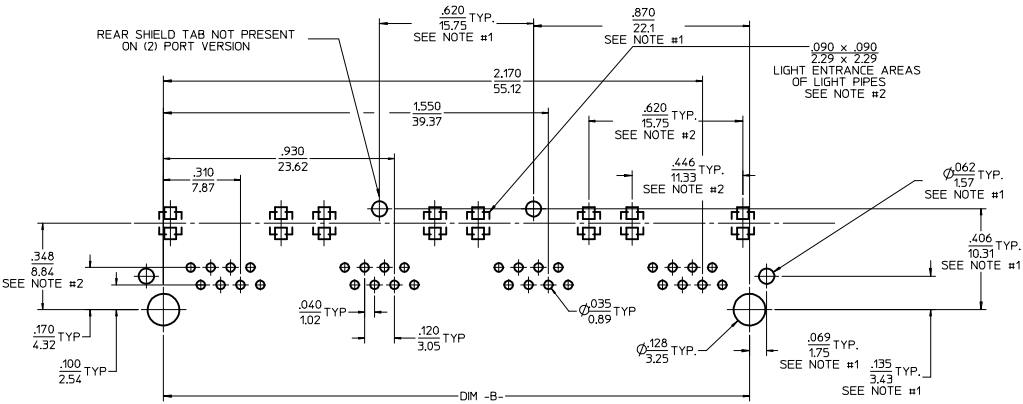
REAR SHIELD TAB NOT PRESENT ON (2) PORT VERSION

$\frac{.620}{15.75}$ TYP.
SEE NOTE #1

$\frac{.870}{22.1}$
SEE NOTE #1

$\frac{.090 \times .090}{2.29 \times 2.29}$
LIGHT ENTRANCE AREAS OF LIGHT PIPES
SEE NOTE #2

$\frac{2.170}{55.12}$

$\frac{1.550}{39.37}$

$\frac{.620}{15.75}$ TYP.
SEE NOTE #2

$\frac{.930}{23.62}$

$\frac{.310}{7.87}$

$\frac{.446}{11.33}$ TYP.
SEE NOTE #2

$\varnothing\frac{.062}{1.57}$ TYP.
SEE NOTE #1

$\frac{.406}{10.31}$ TYP.
SEE NOTE #1

$\frac{.348}{8.84}$
SEE NOTE #2

$\frac{.040}{1.02}$ TYP

$\varnothing\frac{.035}{0.89}$ TYP

$\frac{.120}{3.05}$ TYP

$\frac{.170}{4.32}$ TYP

$\frac{.100}{2.54}$ TYP

$\varnothing\frac{.128}{3.25}$ TYP.

$\frac{.069}{1.75}$ TYP.
SEE NOTE #1

$\frac{.135}{3.43}$ TYP.
SEE NOTE #1

DIM -B-